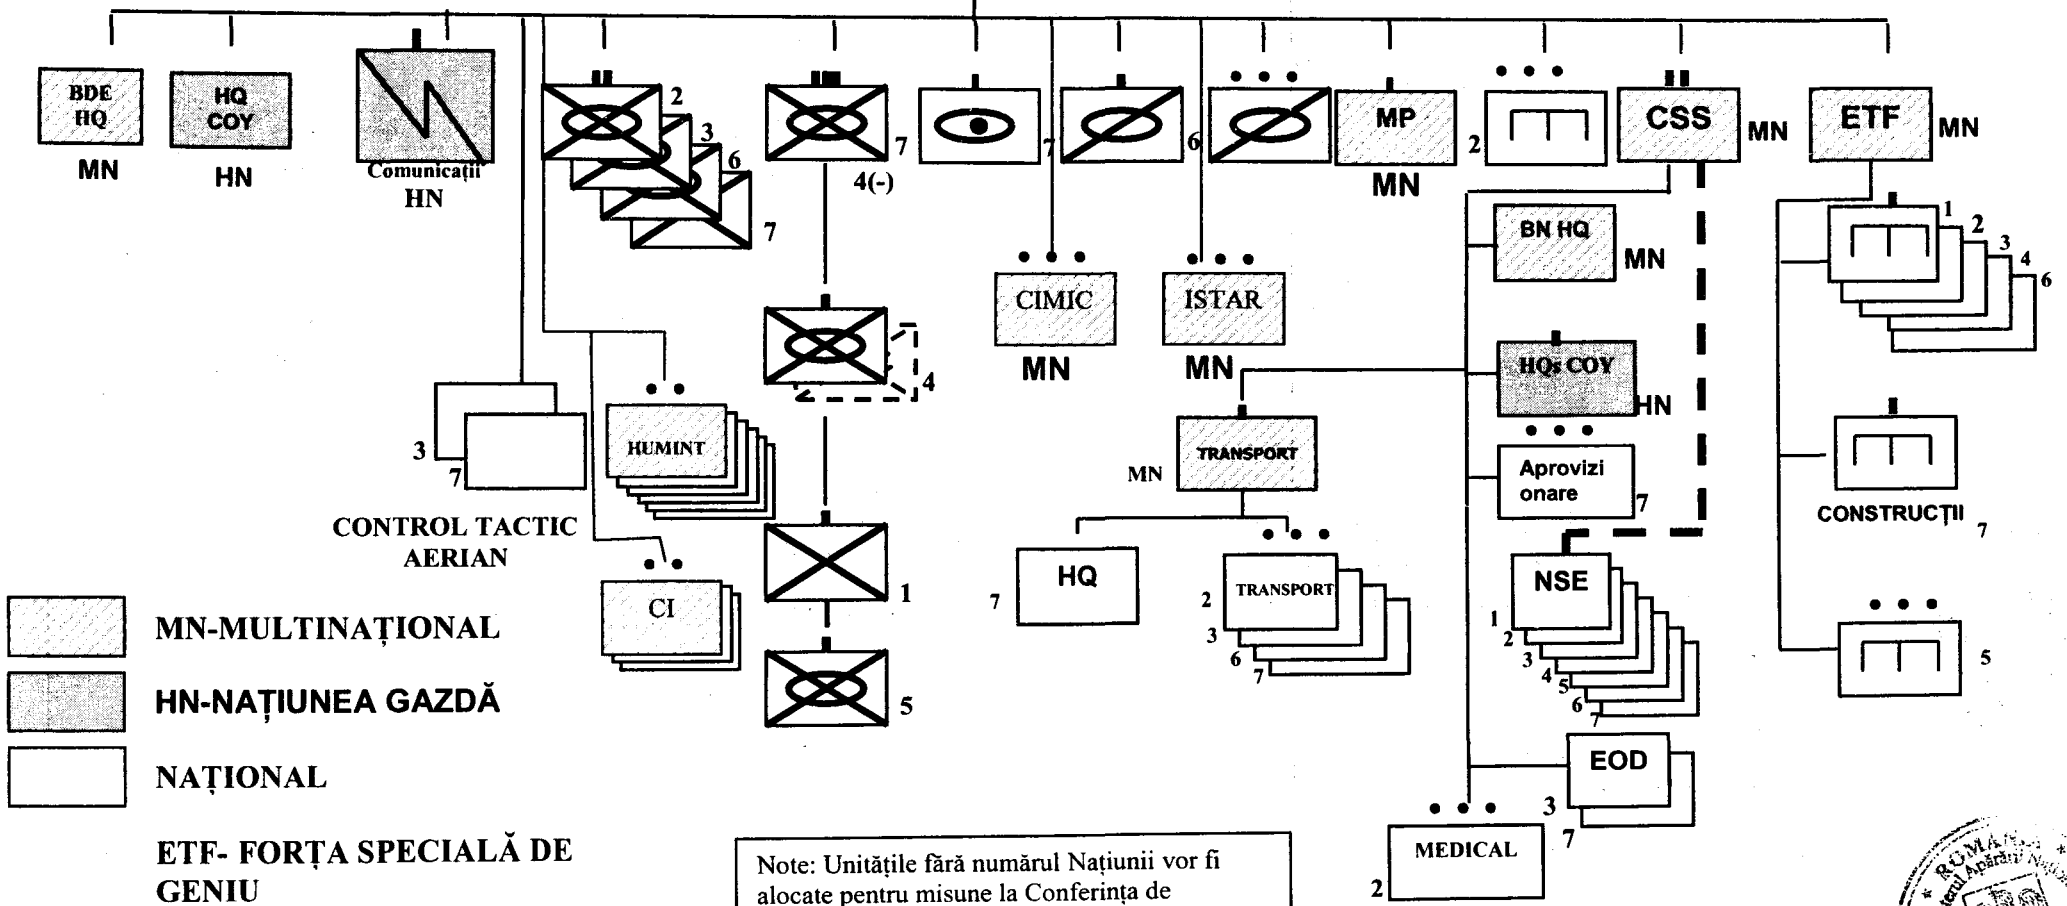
BDE HQ
MN

HQ COY
HN

Comunicații
HN

2
3
6
7

7
4(-)

7

6

MP
MN
2

CSS
MN

ETF
MN

BN HQ
MN

1
2
3
4
6

CIMIC
MN

ISTAR
MN

HQs COY
HN

4

HUMINT

3
7
CONTROL TACTIC AERIAN

TRANSPORT
MN

Aprovizi onare
7

CONSTRUCȚII
7

CI

1

HQ
7

TRANSPORT
2
3
6
7

NSE
1
2
3
4
5
6
7

5

5

EOD
3
7

MEDICAL
2

MN-MULTINAȚIONAL
HN-NAȚIUNEA GAZDĂ
NAȚIONAL
ETF- FORȚA SPECIALĂ DE GENIU

Note: Unitățile fără numărul Națiunii vor fi alocate pentru misune la Conferința de

ROMÂNIA